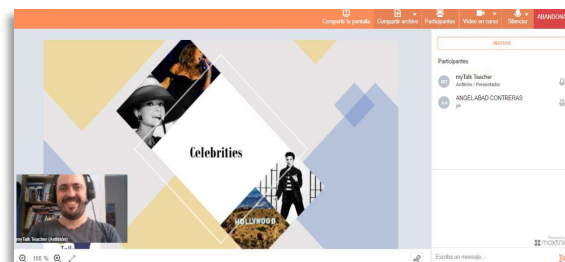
Compartir la pantalla
Compartir archivo
Participantes
Vídeo en curso
Silenciar
ABANDONA

INVITAR

Participantes

MT myTalk Teacher
Anfitrión / Presentador

AA ANGELABAD CONTRERAS
yo

Celebrities

HOLLYWOOD

myTalk Teacher (Anfitrión)

100 %

Escriba un mensaje...

mextra